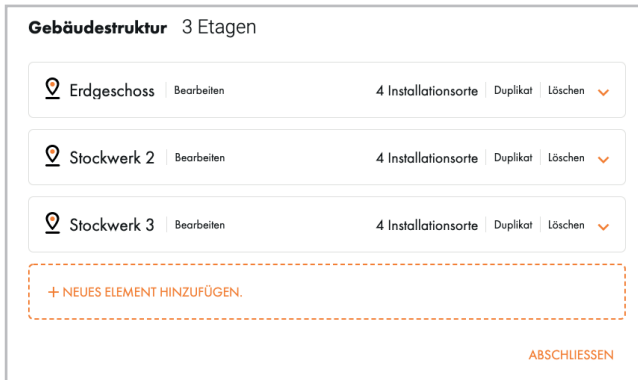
Gebäudestruktur 3 Etagen

Erdgeschoss | Bearbeiten 4 Installationsorte | Duplikat | Löschen

Stockwerk 2 | Bearbeiten 4 Installationsorte | Duplikat | Löschen

Stockwerk 3 | Bearbeiten 4 Installationsorte | Duplikat | Löschen

+ NEUES ELEMENT HINZUFÜGEN.

ABSCHLIESSEN